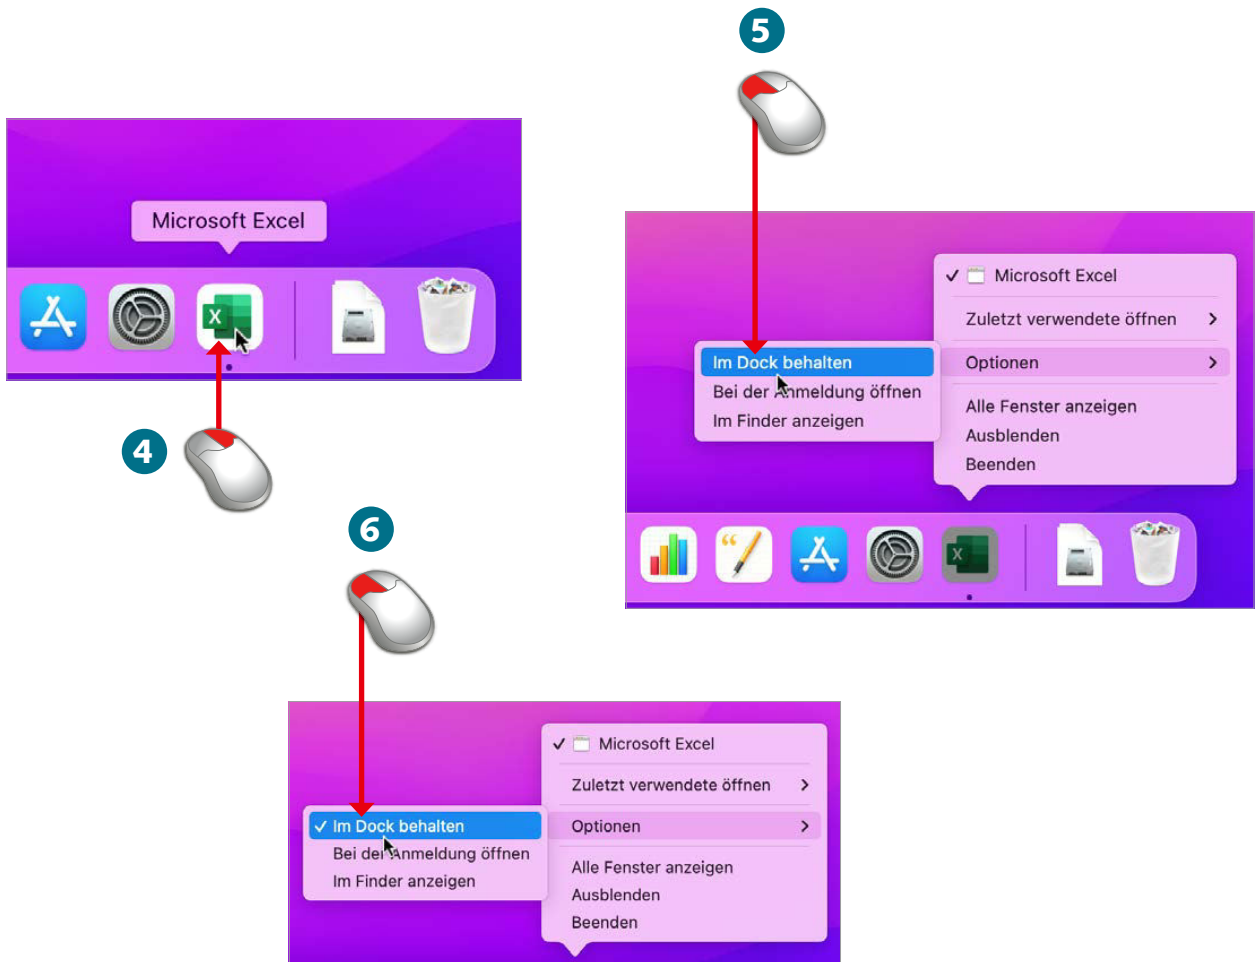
Microsoft Excel

4

5

✓ Microsoft Excel

Zuletzt verwendete öffnen >

Optionen >

Im Dock behalten

Bei der Anmeldung öffnen

Im Finder anzeigen

Alle Fenster anzeigen

Ausblenden

Beenden

6

✓ Microsoft Excel

Zuletzt verwendete öffnen >

Optionen >

✓ Im Dock behalten

Bei der Anmeldung öffnen

Im Finder anzeigen

Alle Fenster anzeigen

Ausblenden

Beenden